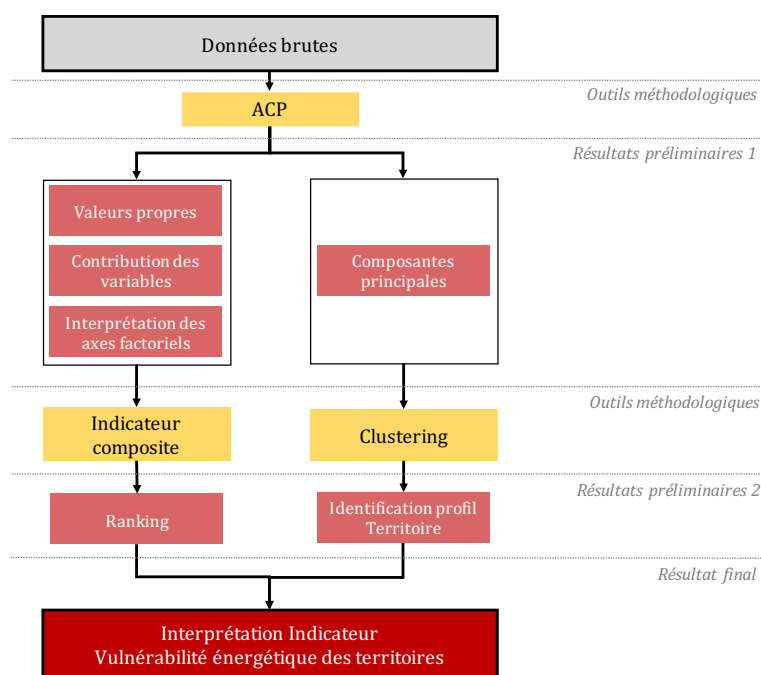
Données brutes

Outils méthodologiques

ACP

Résultats préliminaires 1

Valeurs propres

Contribution des variables

Interprétation des axes factoriels

Composantes principales

Outils méthodologiques

Indicateur composite

Clustering

Résultats préliminaires 2

Ranking

Identification profil Territoire

Résultat final

Interprétation Indicateur
Vulnérabilité énergétique des territoires